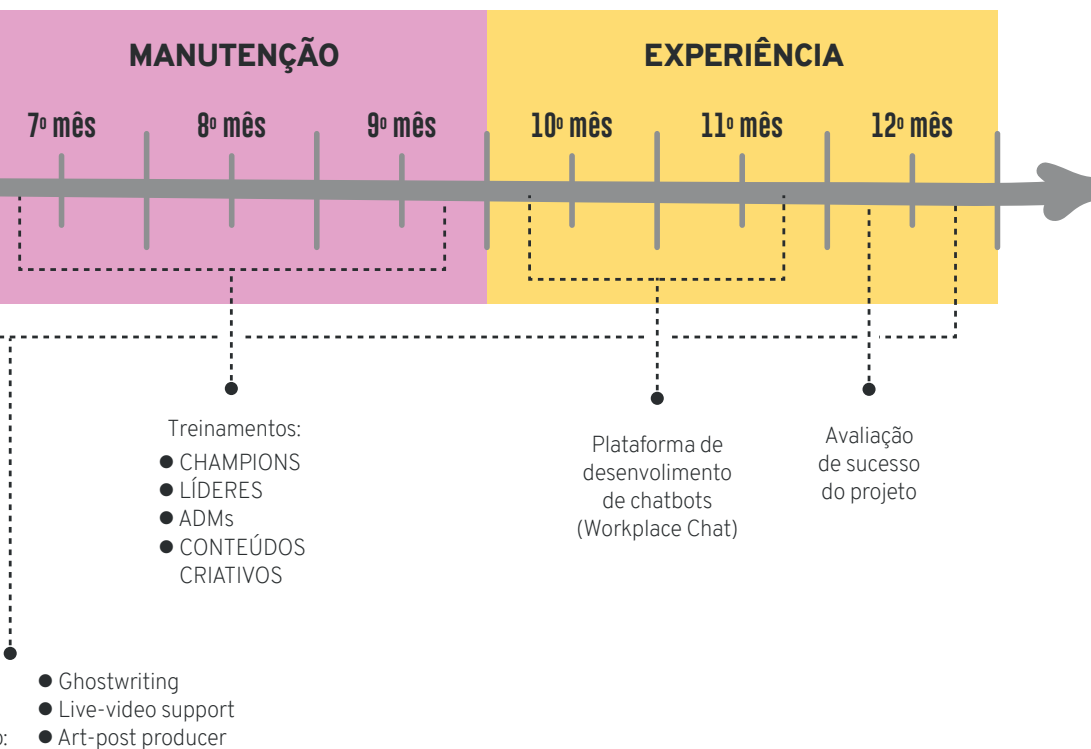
MANUTENÇÃO

EXPERIÊNCIA

7º mês

8º mês

9º mês

10º mês

11º mês

12º mês

Treinamentos:
● CHAMPIONS
● LÍDERES
● ADMs
● CONTEÚDOS CRIATIVOS

Plataforma de desenvolvimento de chatbots (Workplace Chat)

Avaliação de sucesso do projeto

● Ghostwriting
● Live-video support
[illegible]o: ● Art-post producer